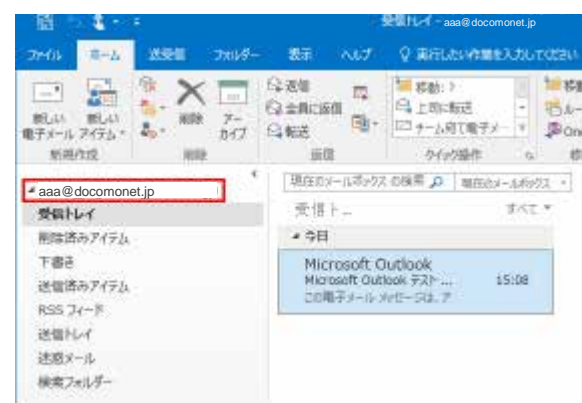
受信トレイ - aaa@docomonet.jp

ファイル ホーム 送受信 フォルダー 表示 ヘルプ 実行したい作業を入力してください

新しい電子メール 新しいアイテム 削除 アーカイブ 返信 全員に返信 転送 移動: ? 上司に転送 チーム宛て電子メール

新規作成 削除 返信 クイック操作

aaa@docomonet.jp
受信トレイ
削除済みアイテム
下書き
送信済みアイテム
RSS フィード
送信トレイ
迷惑メール
検索フォルダー

現在のメールボックス の検索 現在のメールボックス

受信ト... すべて

今日

Microsoft Outlook
Microsoft Outlook テスト ... 15:08
この電子メール メッセージは、ア